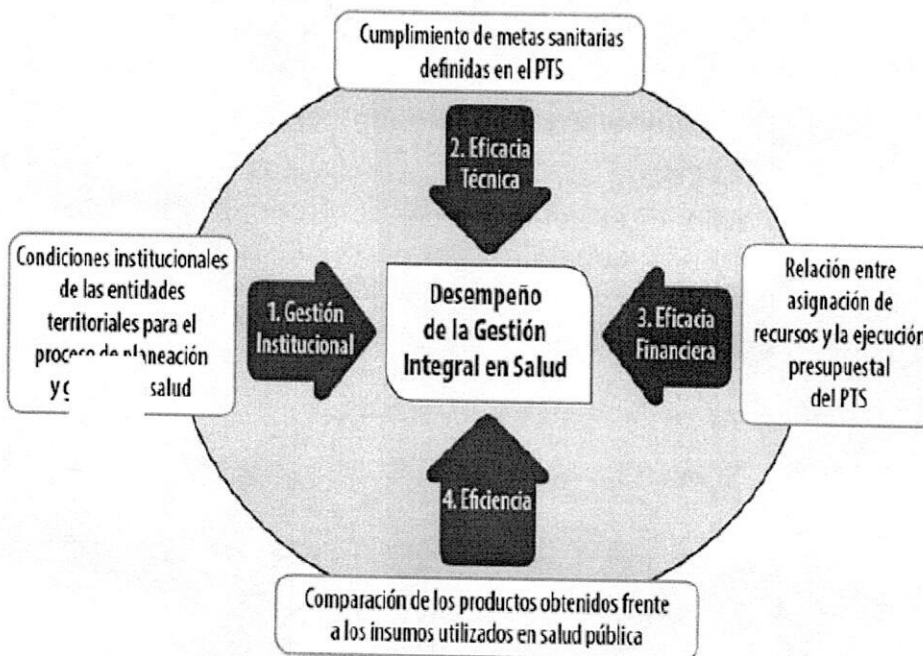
Cumplimiento de metas sanitarias definidas en el PTS

2. Eficacia Técnica

Condiciones institucionales de las entidades territoriales para el proceso de planeación y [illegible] salud

1. Gestión Institucional

Desempeño de la Gestión Integral en Salud

3. Eficacia Financiera

Relación entre asignación de recursos y la ejecución presupuestal del PTS

4. Eficiencia

Comparación de los productos obtenidos frente a los insumos utilizados en salud pública